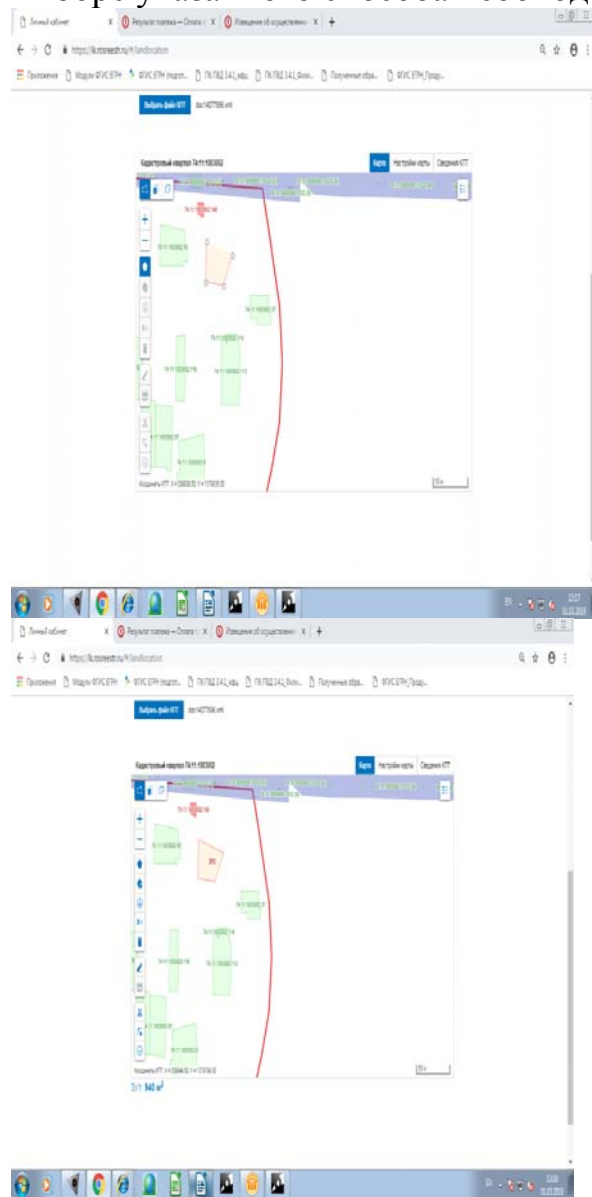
Личный кабинет | Результат платежа — Оплата | Извещение об осуществлении | +
https://lk.rosreestr.ru/#/landlocation
Приложения | Модули ФГИС ЕГРН | ФГИС ЕГРН (подгот... | ГК ЛЕД 3.4.1_кфь | ГК ЛЕД 3.4.1_Физи... | Полученные обра... | ФГИС ЕГРН_Продр...

Выбрать файл КПТ | doc14277596.xml

Кадастровый квартал 74:11:1003002
Карта | Настройки карты | Сведения КПТ

Координаты КПТ: X = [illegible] Y = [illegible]
10 м

Личный кабинет | Результат платежа — Оплата | Извещение об осуществлении | +
https://lk.rosreestr.ru/#/landlocation
Приложения | Модули ФГИС ЕГРН | ФГИС ЕГРН (подгот... | ГК ЛЕД 3.4.1_кфь | ГК ЛЕД 3.4.1_Физи... | Полученные обра... | ФГИС ЕГРН_Продр...

Выбрать файл КПТ | doc14277596.xml

Кадастровый квартал 74:11:1003002
Карта | Настройки карты | Сведения КПТ

ЗУ1

Координаты КПТ: X = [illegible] Y = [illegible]
10 м
ЗУ1 940 м²